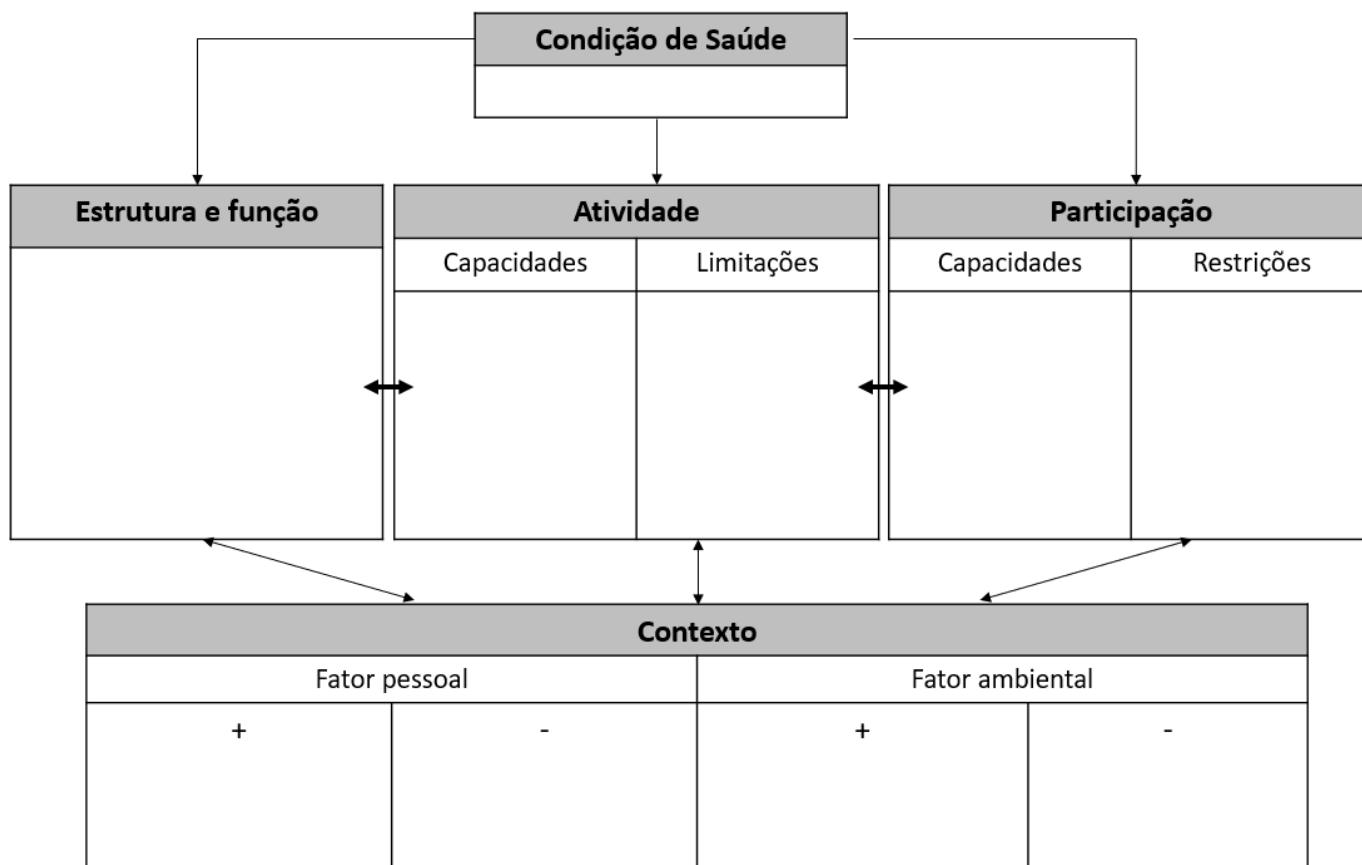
Condição de Saúde

Estrutura e função

| Atividade | |
|---|---|
| Capacidades | Limitações |

| Participação | |
|---|---|
| Capacidades | Restrições |

Contexto

| Fator pessoal | | Fator ambiental | |
|---|---|---|---|
| + | - | + | - |